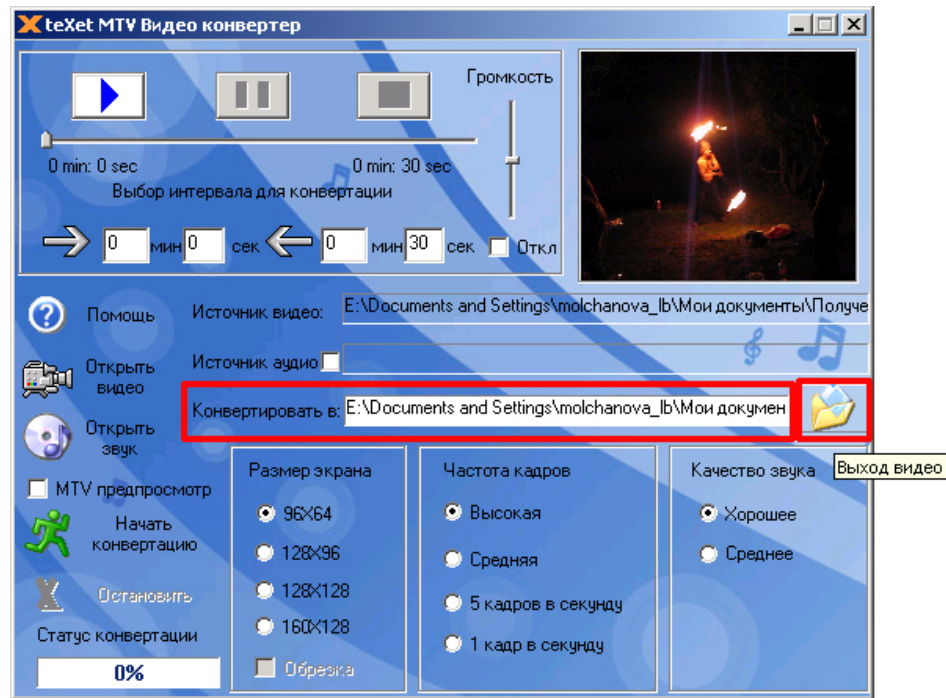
teXet MTV Видео конвертер

Громкость

0 min: 0 sec

0 min: 30 sec

Выбор интервала для конвертации

0 мин 0 сек 0 мин 30 сек Откл

Помощь

Источник видео: E:\Documents and Settings\molchanova_lb\Мои документы\Получе

Открыть видео

Источник аудио

Открыть звук

Конвертировать в: E:\Documents and Settings\molchanova_lb\Мои докумен

Выход видео

MTV предпросмотр

Начать конвертацию

Остановить

Статус конвертации

0%

Размер экрана

96X64

128X96

128X128

160X128

Обрезка

Частота кадров

Высокая

Средняя

5 кадров в секунду

1 кадр в секунду

Качество звука

Хорошее

Среднее